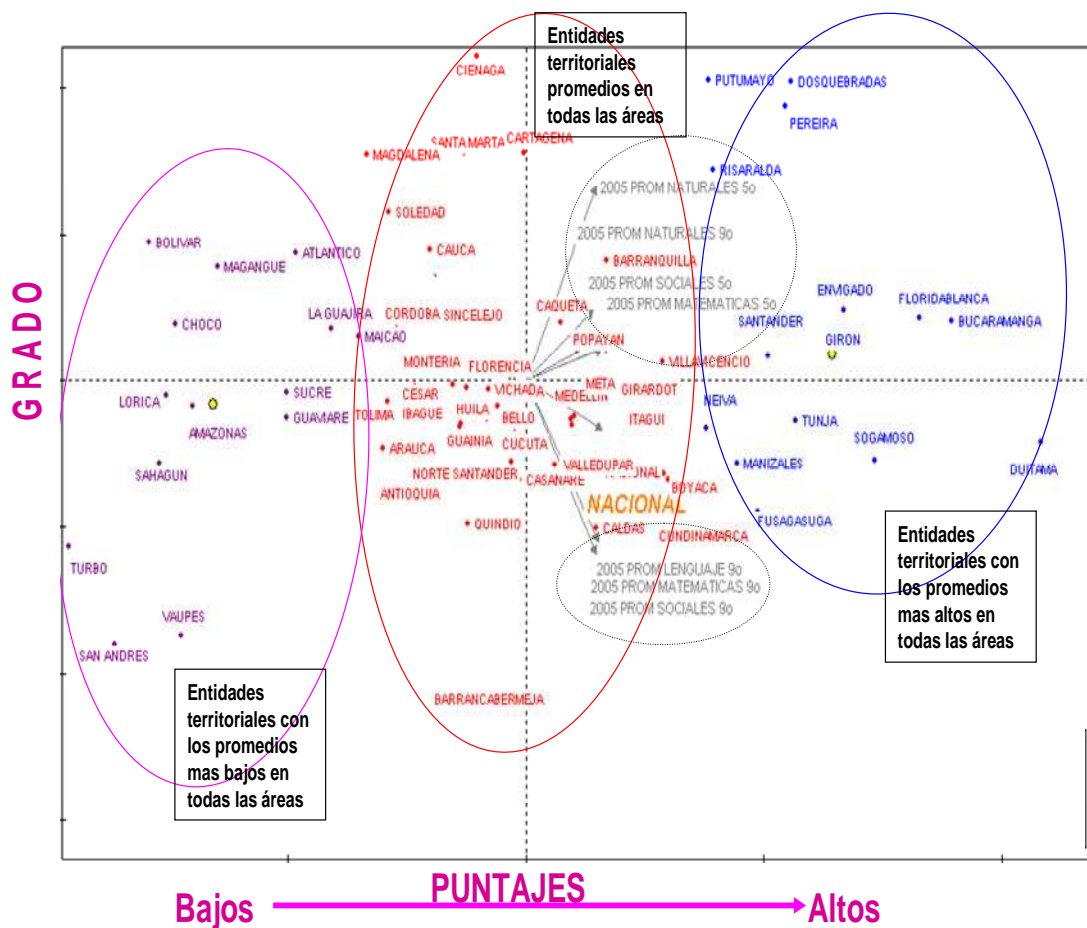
Entidades territoriales promedios en todas las áreas

CIENAGA
PUTUMAYO
DOSQUEBRADAS
PEREIRA
SANTA MARTA
CARTAGENA
MAGDALENA
RISARALDA
2005 PROM NATURALES 5o
SOLEDAD
2005 PROM NATURALES 9o
BOLIVAR
ATLANTICO
CAUCA
MAGANGUE
BARRANQUILLA
2005 PROM SOCIALES 5o
ENVIGADO
FLORIDABLANCA
2005 PROM MATEMATICAS 5o
LA GUAJIRA
CORDOBA
SINCELEJO
CAQUETA
SANTANDER
BUCARAMANGA
CHOCO
MAICAO
GIRON
POPAYAN
MONTERIA
FLORENCIA
VILLAVICENCIO
META
GIRARDOT
VICHADA
SUCRE
CESAR
MEDELLIN
LORICA
NEIVA
GUAVIARE
TOLIMA
IBAGUE
HUILA
BELLO
ITAGUI
AMAZONAS
TUNJA
GUAINIA
CUCUTA
SOGAMOSO
ARAUCA
VALLEDUPAR
MANIZALES
NORTE SANTANDER
CASANARE
BOYACA
DUITAMA
SAHAGUN
ANTIOQUIA
NACIONAL
QUINDIO
CALDAS
FUSAGASUGA
CUNDINAMARCA
TURBO
2005 PROM LENGUAJE 9o
2005 PROM MATEMATICAS 9o
2005 PROM SOCIALES 9o
VAUPES
SAN ANDRES
BARRANCABERMEJA

Entidades territoriales con los promedios mas altos en todas las áreas

Entidades territoriales con los promedios mas bajos en todas las áreas

GRADO

PUNTAJES
Bajos
Altos